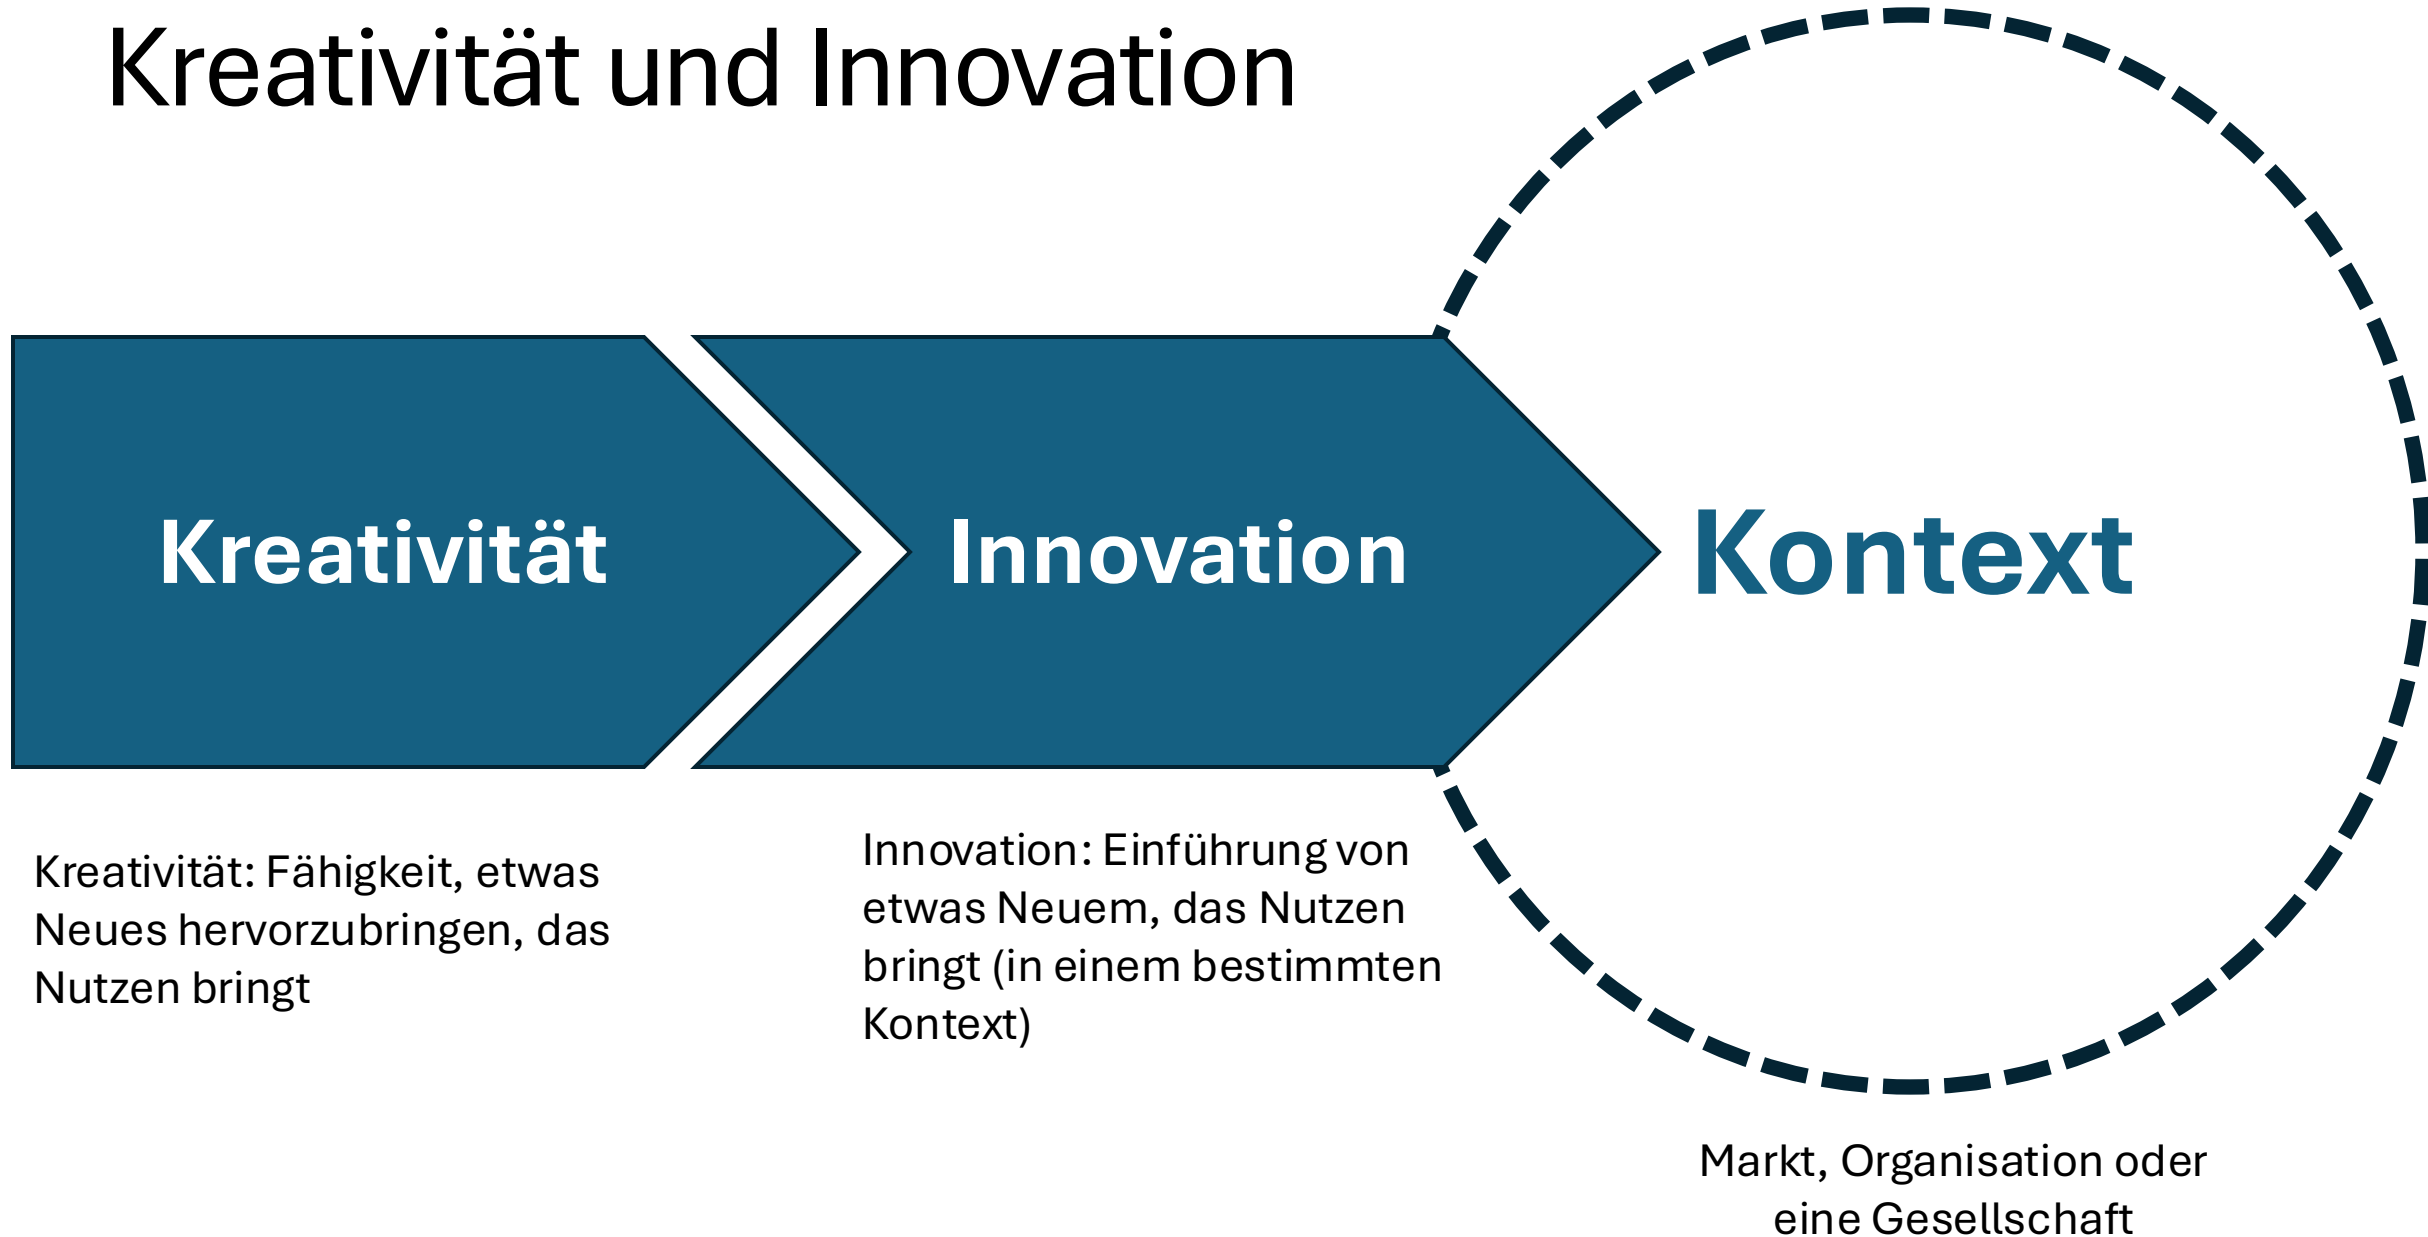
Kreativität und Innovation

Kreativität

Innovation

Kontext

Kreativität: Fähigkeit, etwas Neues hervorzubringen, das Nutzen bringt

Innovation: Einführung von etwas Neuem, das Nutzen bringt (in einem bestimmten Kontext)

Markt, Organisation oder eine Gesellschaft